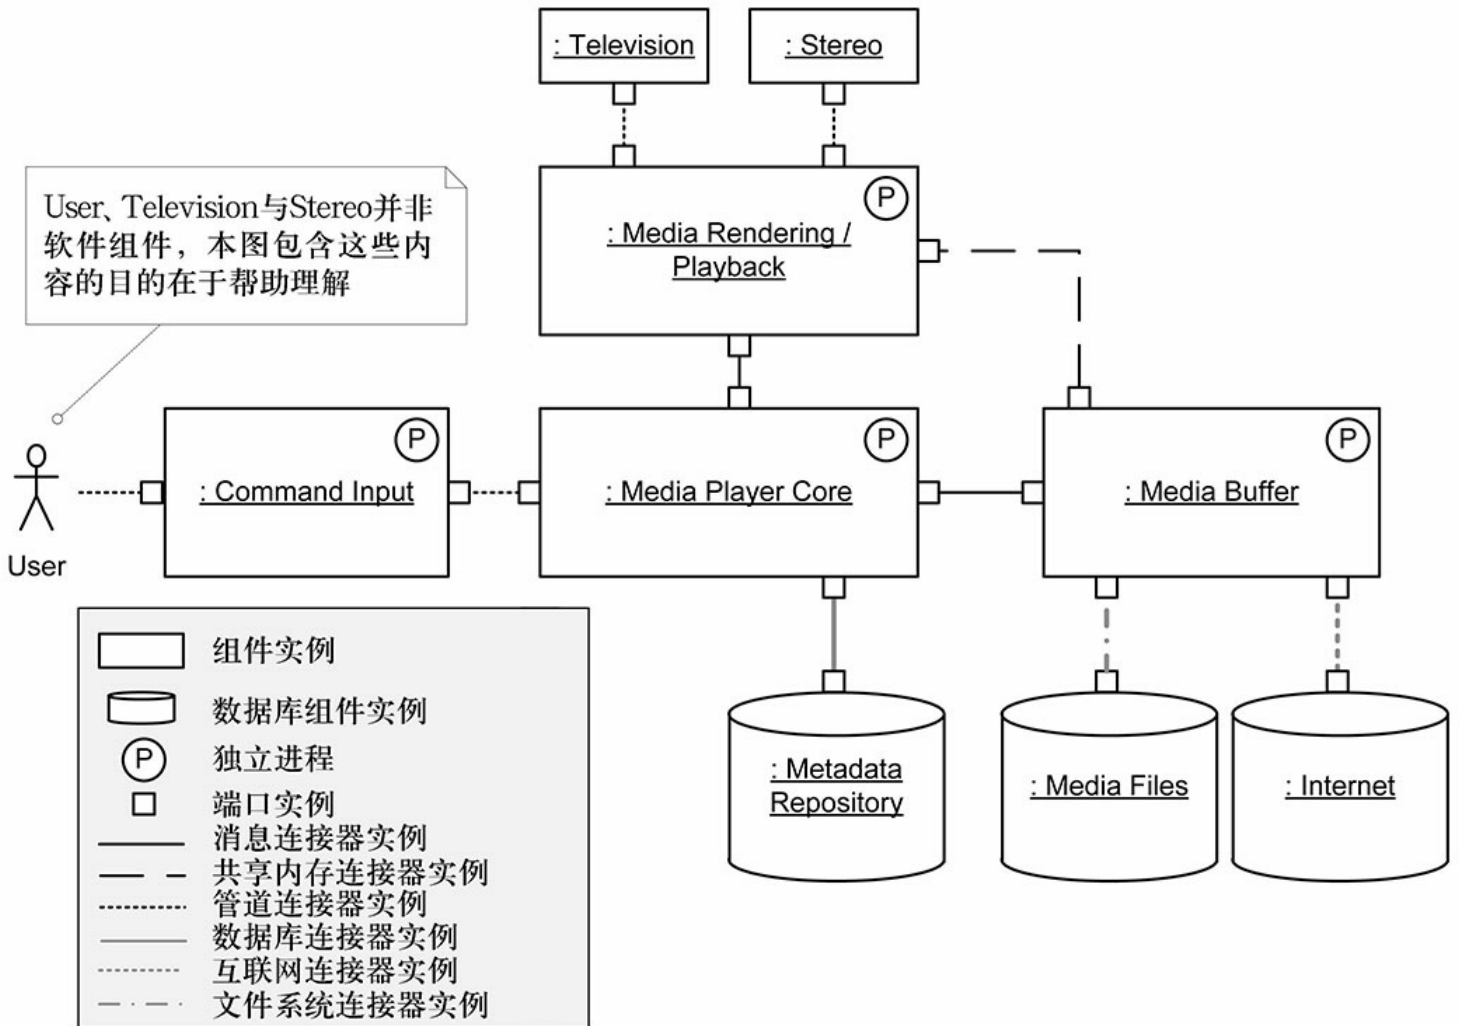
: Television

: Stereo

User、Television与Stereo并非软件组件，本图包含这些内容的目的在于帮助理解

P

: Media Rendering / Playback

P

: Command Input

P

: Media Player Core

P

: Media Buffer

User

组件实例

数据库组件实例

P 独立进程

端口实例

消息连接器实例

共享内存连接器实例

管道连接器实例

数据库连接器实例

互联网连接器实例

文件系统连接器实例

: Metadata Repository

: Media Files

: Internet